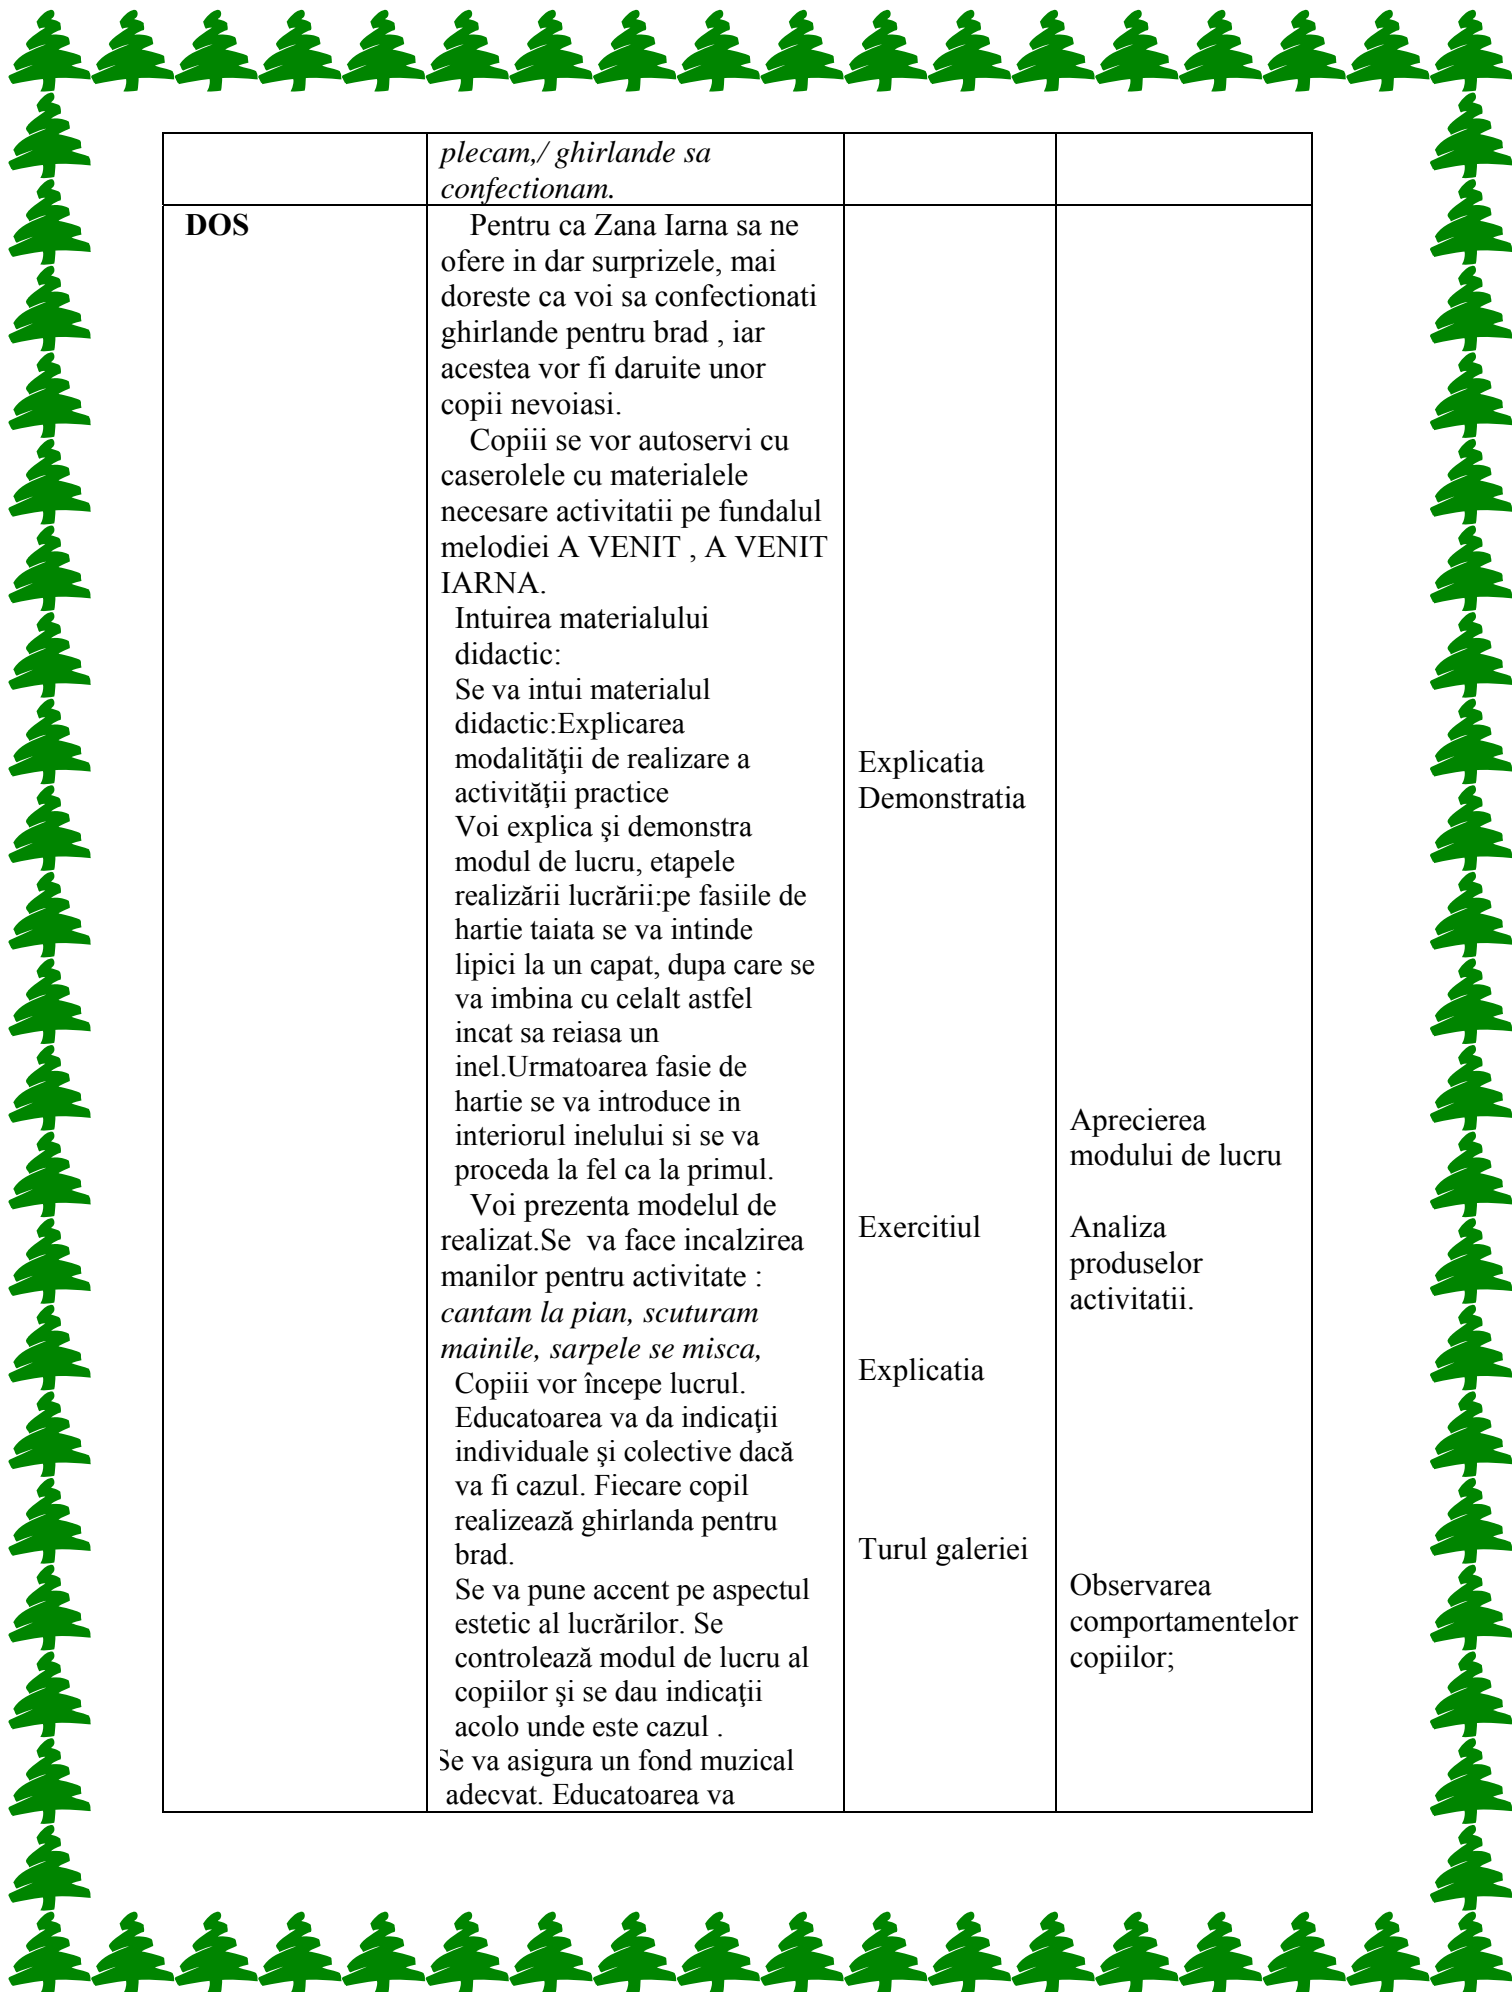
| | *plecam,/ ghirlande sa confectionam.* | | |
|---|---|---|---|
| **DOS** | Pentru ca Zana Iarna sa ne ofere in dar surprizele, mai doreste ca voi sa confectionati ghirlande pentru brad , iar acestea vor fi daruite unor copii nevoiasi.<br>Copiii se vor autoservi cu caserolele cu materialele necesare activitatii pe fundalul melodiei A VENIT , A VENIT IARNA.<br>Intuirea materialului didactic:<br>Se va intui materialul didactic:Explicarea modalităţii de realizare a activităţii practice<br>Voi explica şi demonstra modul de lucru, etapele realizării lucrării:pe fasiile de hartie taiata se va intinde lipici la un capat, dupa care se va imbina cu celalt astfel incat sa reiasa un inel.Urmatoarea fasie de hartie se va introduce in interiorul inelului si se va proceda la fel ca la primul.<br>Voi prezenta modelul de realizat.Se va face incalzirea manilor pentru activitate : *cantam la pian, scuturam mainile, sarpele se misca,*<br>Copiii vor începe lucrul. Educatoarea va da indicaţii individuale şi colective dacă va fi cazul. Fiecare copil realizează ghirlanda pentru brad.<br>Se va pune accent pe aspectul estetic al lucrărilor. Se controlează modul de lucru al copiilor şi se dau indicaţii acolo unde este cazul .<br>Se va asigura un fond muzical adecvat. Educatoarea va | Explicatia<br>Demonstratia<br><br>Exercitiul<br><br>Explicatia<br><br>Turul galeriei | Aprecierea modului de lucru<br><br>Analiza produselor activitatii.<br><br>Observarea comportamentelor copiilor; |